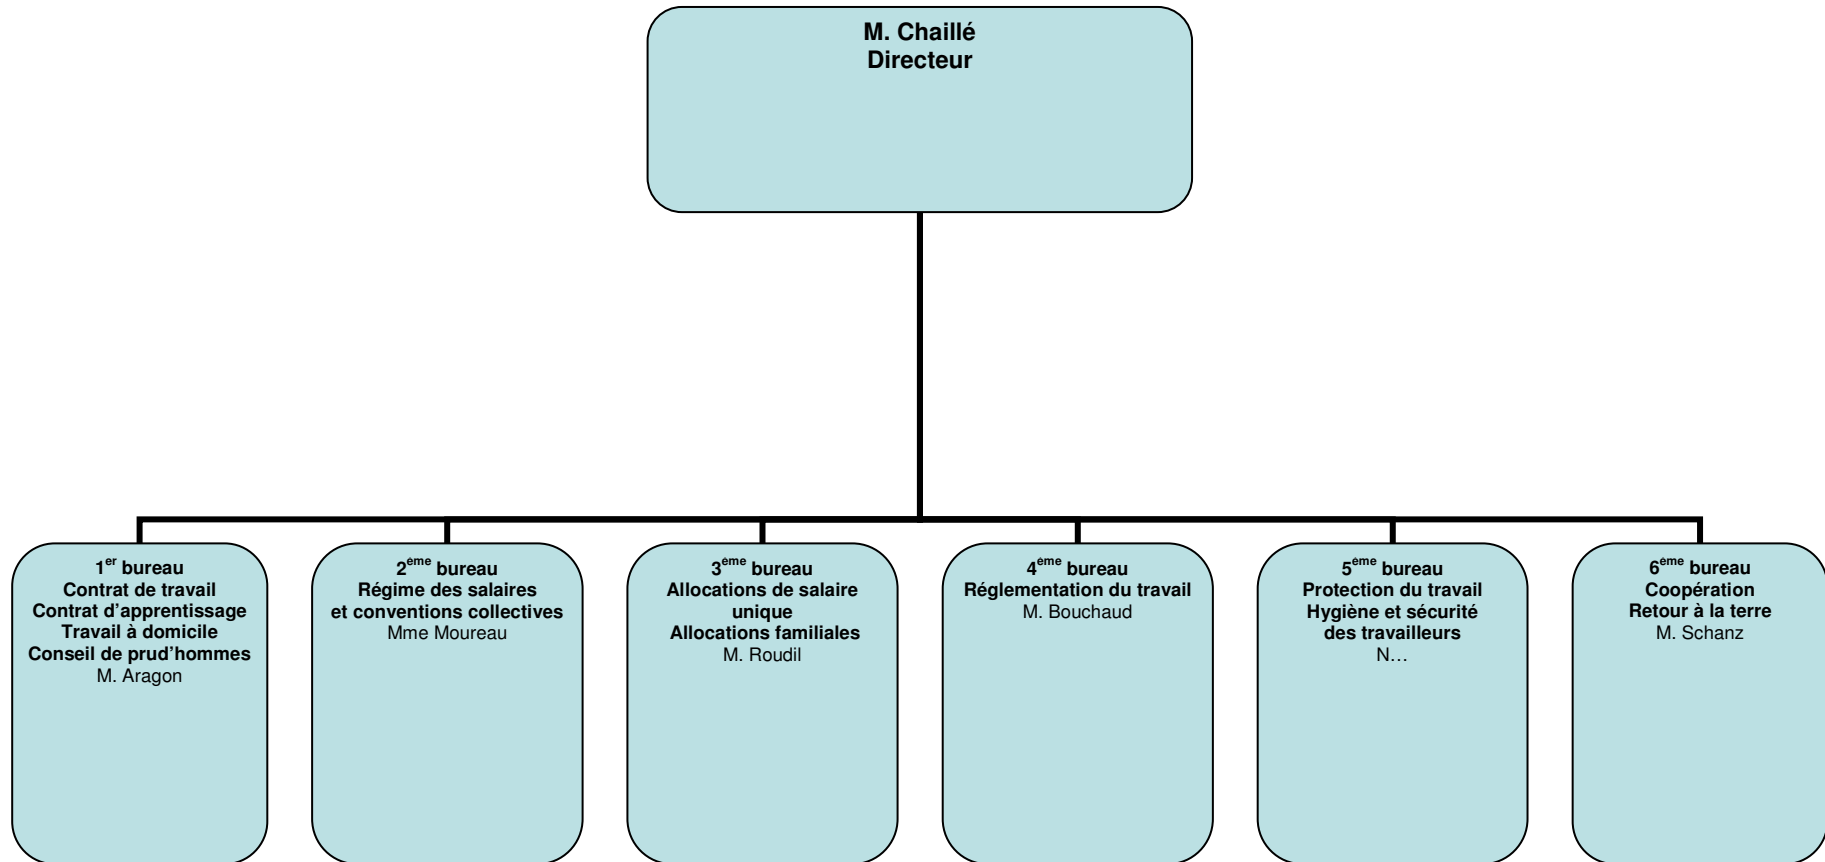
M. Chaillé
Directeur

1$^{er}$ bureau
Contrat de travail
Contrat d'apprentissage
Travail à domicile
Conseil de prud'hommes
M. Aragon

2$^{ème}$ bureau
Régime des salaires
et conventions collectives
Mme Moureau

3$^{ème}$ bureau
Allocations de salaire unique
Allocations familiales
M. Roudil

4$^{ème}$ bureau
Réglementation du travail
M. Bouchaud

5$^{ème}$ bureau
Protection du travail
Hygiène et sécurité des travailleurs
N…

6$^{ème}$ bureau
Coopération
Retour à la terre
M. Schanz